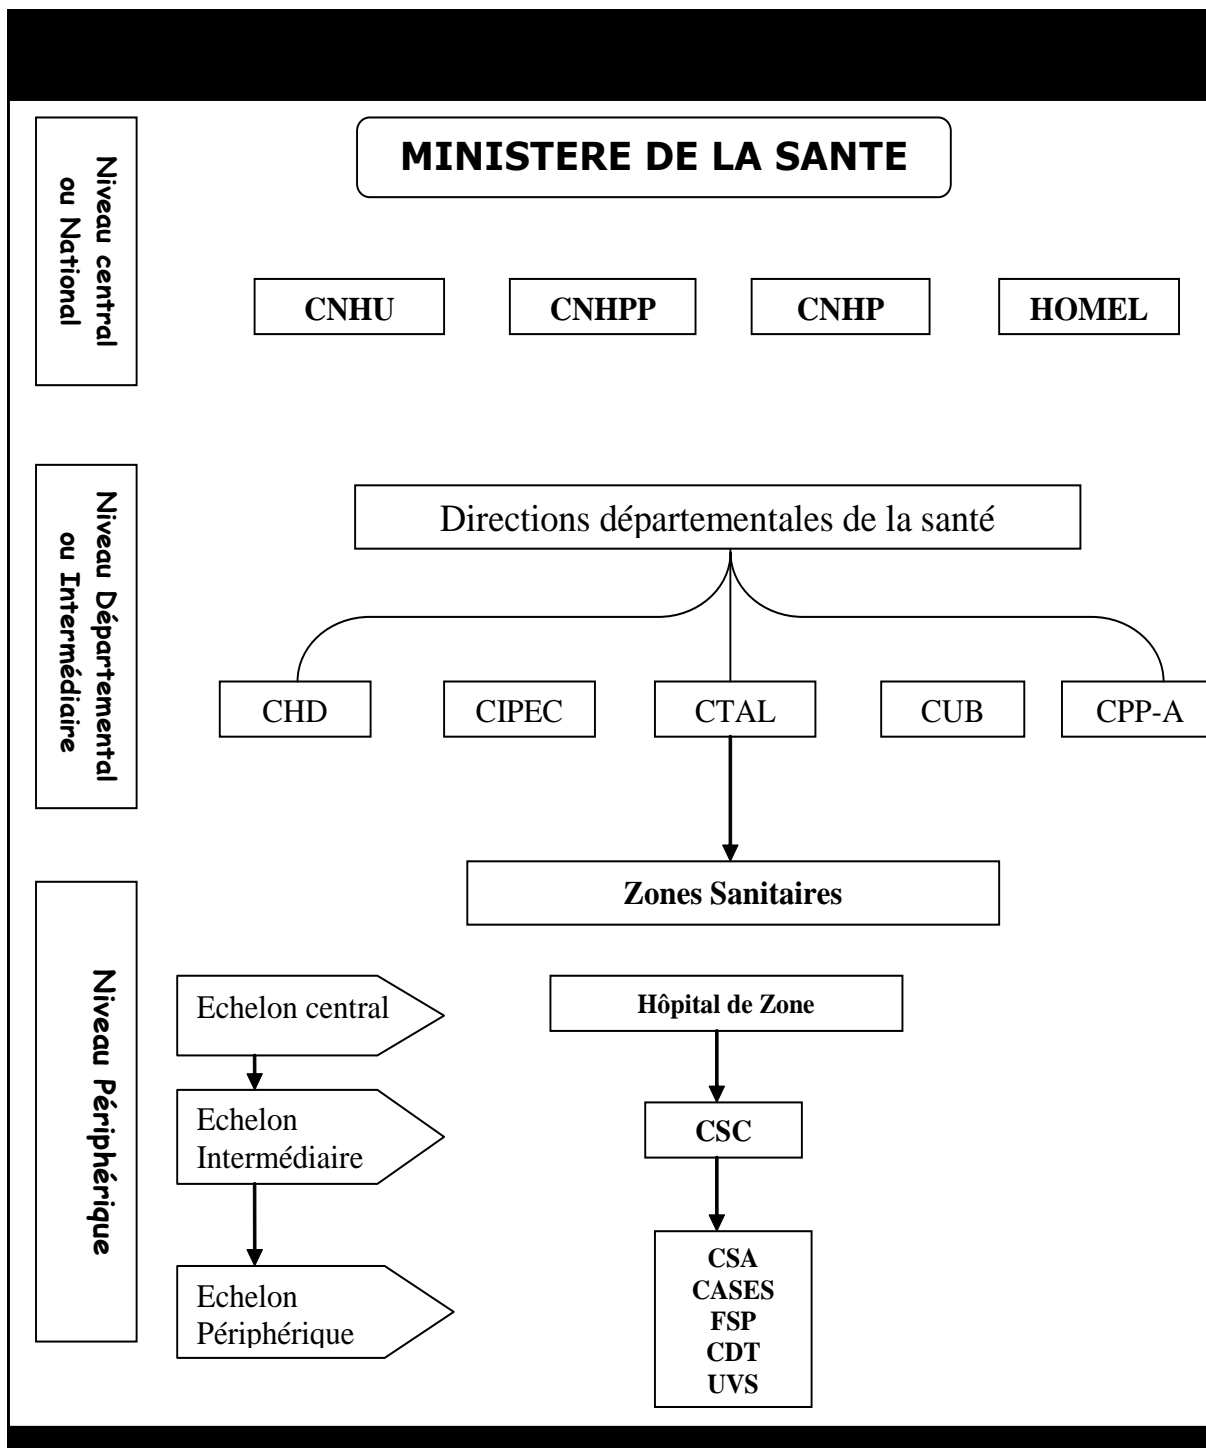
Niveau central ou National

MINISTERE DE LA SANTE

CNHU

CNHPP

CNHP

HOMEL

Niveau Départemental ou Intermédiaire

Directions départementales de la santé

CHD

CIPEC

CTAL

CUB

CPP-A

Zones Sanitaires

Niveau Périphérique

Echelon central

Echelon Intermédiaire

Echelon Périphérique

Hôpital de Zone

CSC

CSA
CASES
FSP
CDT
UVS